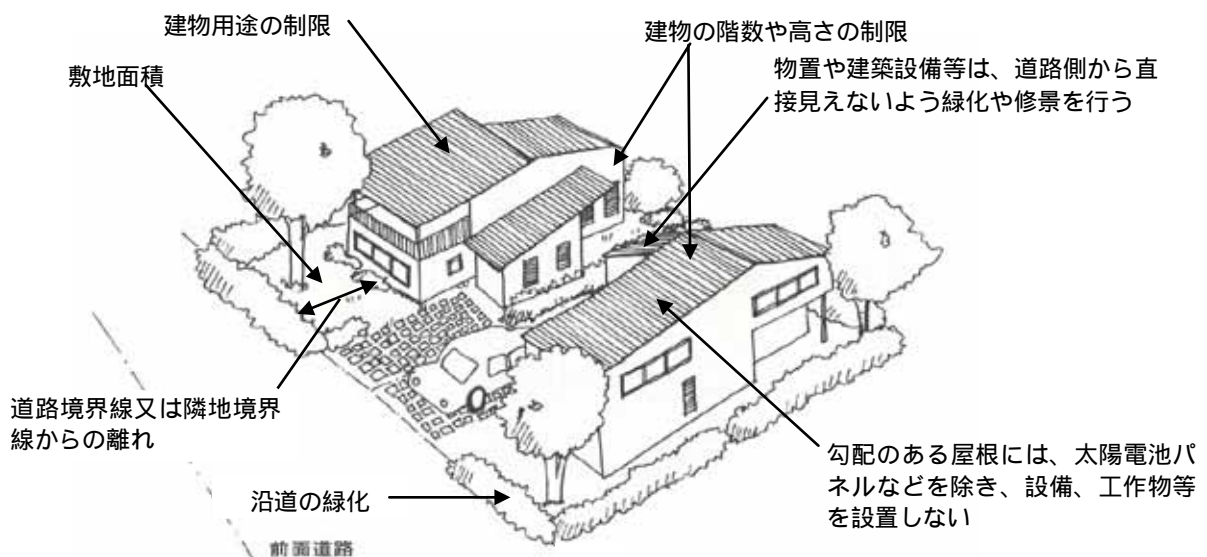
建物用途の制限

建物の階数や高さの制限

敷地面積

物置や建築設備等は、道路側から直接見えないよう緑化や修景を行う

道路境界線又は隣地境界線からの離れ

勾配のある屋根には、太陽電池パネルなどを除き、設備、工作物等を設置しない

沿道の緑化

前面道路